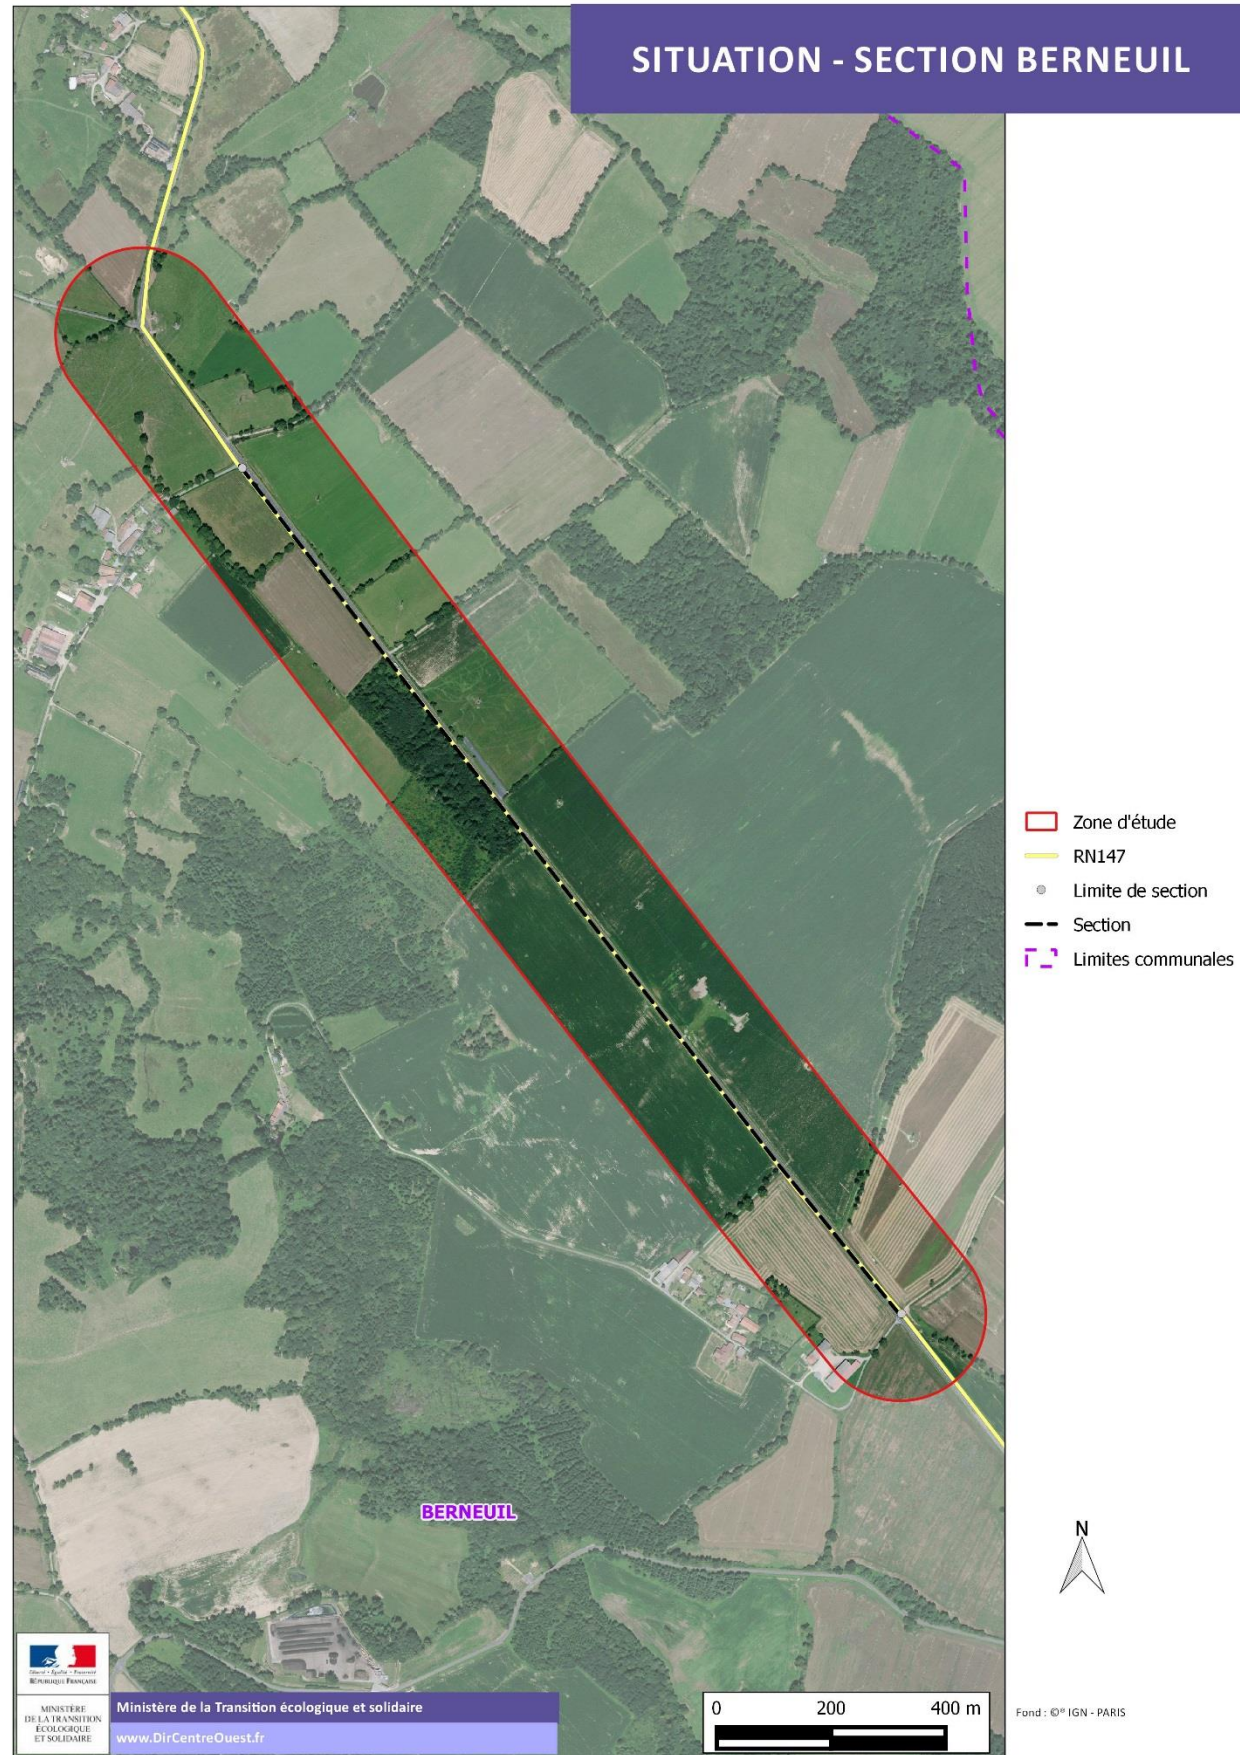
SITUATION - SECTION BERNEUIL

Zone d'étude
RN147
Limite de section
Section
Limites communales

BERNEUIL

N

Liberté • Égalité • Fraternité
RÉPUBLIQUE FRANÇAISE

MINISTÈRE DE LA TRANSITION ÉCOLOGIQUE ET SOLIDAIRE

Ministère de la Transition écologique et solidaire
www.DirCentreOuest.fr

0 200 400 m

Fond : ©® IGN - PARIS